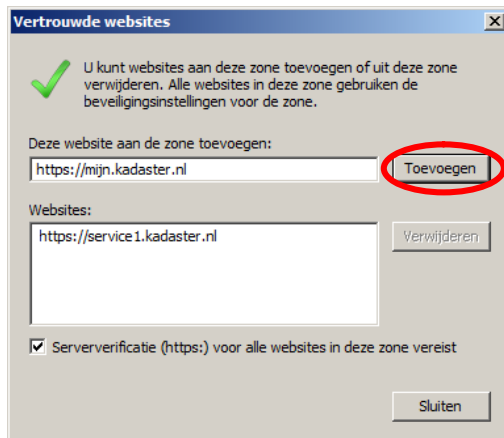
Vertrouwde websites

U kunt websites aan deze zone toevoegen of uit deze zone verwijderen. Alle websites in deze zone gebruiken de beveiligingsinstellingen voor de zone.

Deze website aan de zone toevoegen:

https://mijn.kadaster.nl

Toevoegen

Websites:

https://service1.kadaster.nl

Verwijderen

Serververificatie (https:) voor alle websites in deze zone vereist

Sluiten